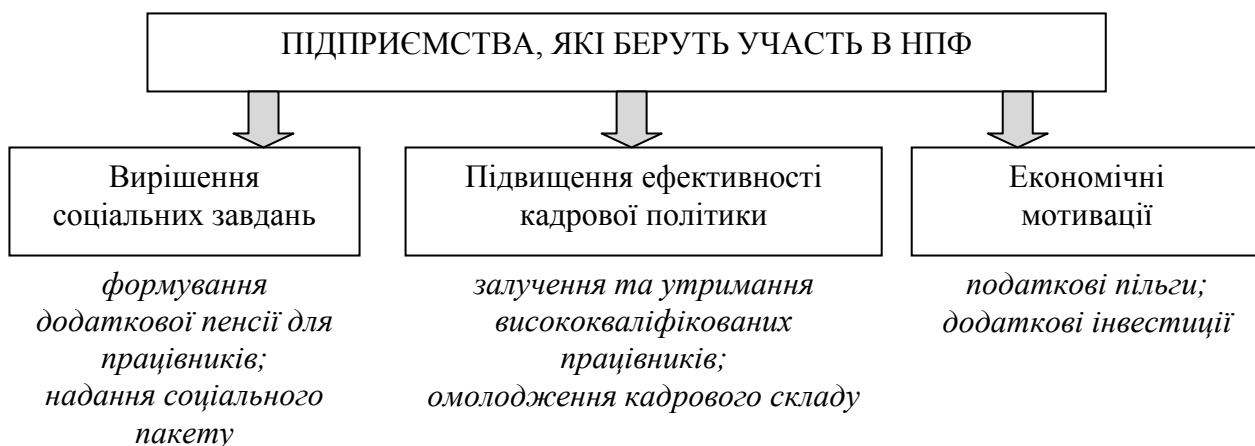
ПІДПРИЄМСТВА, ЯКІ БЕРУТЬ УЧАСТЬ В НПФ

Вирішення соціальних завдань

*формування додаткової пенсії для працівників; надання соціального пакету*

Підвищення ефективності кадрової політики

*залучення та утримання висококваліфікованих працівників; омолодження кадрового складу*

Економічні мотивації

*податкові пільги; додаткові інвестиції*